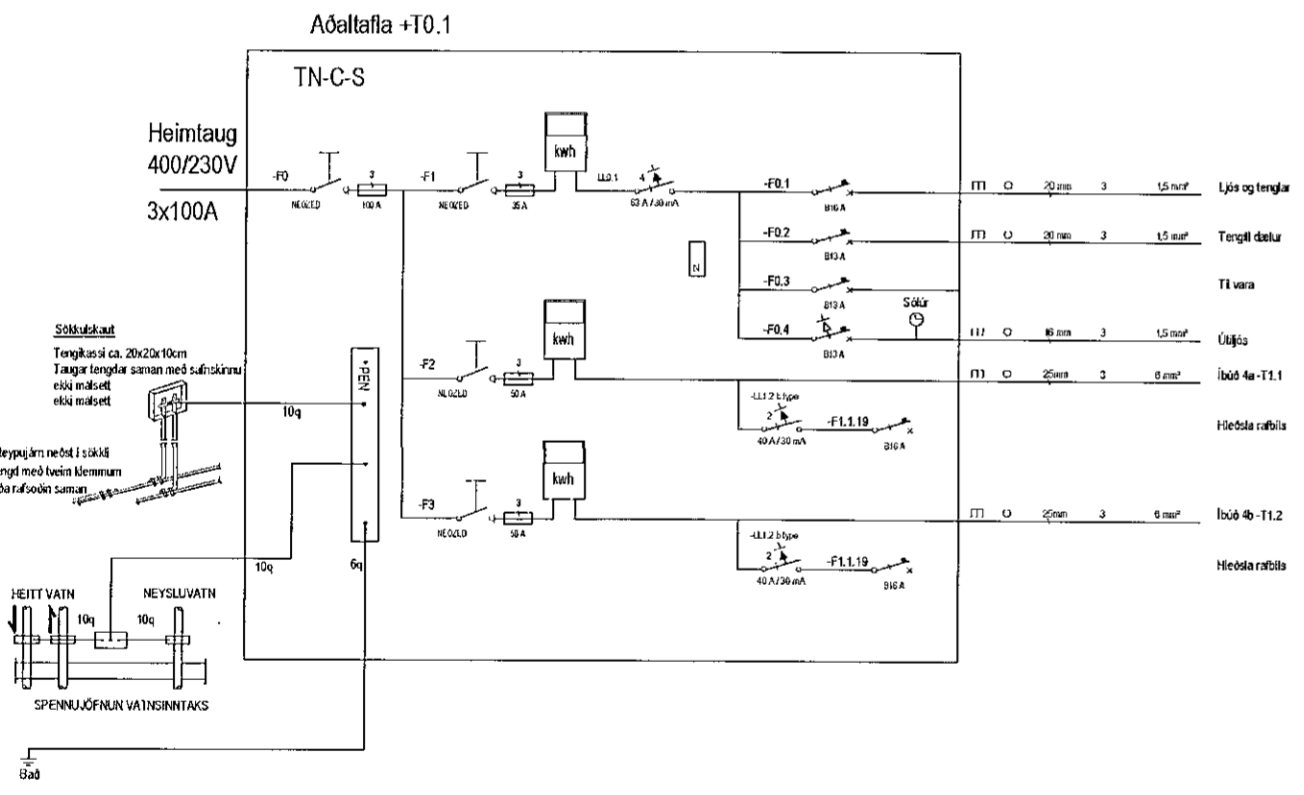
Aðaltafla +T0.1

TN-C-S

Heimtaug
400/230V

3x100A

-F0
NEOZED
3
100 A

-F1
NEOZED
3
35 A

kwh

LL0.1
4
63 A / 30 mA

-F0.1
B16 A

-F0.2
B13 A

-F0.3
B13 A

-F0.4
B13 A

N

Sólúr

m O 20 mm 3 1,5 mm² Ljós og tenglar
m O 20 mm 3 1,5 mm² Tengill dælur
Til vara
m O 16 mm 3 1,5 mm² Útiljós

Sökkulskaut
Tengikassi ca. 20x20x10cm
Taugar tengdar saman með safnskinnu
ekki málsett
ekki málsett

PEN

10q

-F2
NEOZED
3
50 A

kwh

m O 25mm 3 6 mm² Íbúð 4a -T1.1

-LL1.2 B type
2
40 A / 30 mA
-F1.1.19
B16 A
Hleðsla rafbíls

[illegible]eypujárn neðst í sökkli
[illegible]engd með tveim klemmum
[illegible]ða rafsoðin saman

-F3
NEOZED
3
50 A

kwh

m O 25mm 3 6 mm² Íbúð 4b -T1.2

-LL1.2 B type
2
40 A / 30 mA
-F1.1.19
B16 A
Hleðsla rafbíls

10q
6q

HEITT VATN
NEYSLUVATN
10q
10q

SPENNUJÖFNUN VATNSINNTAKS

Bað